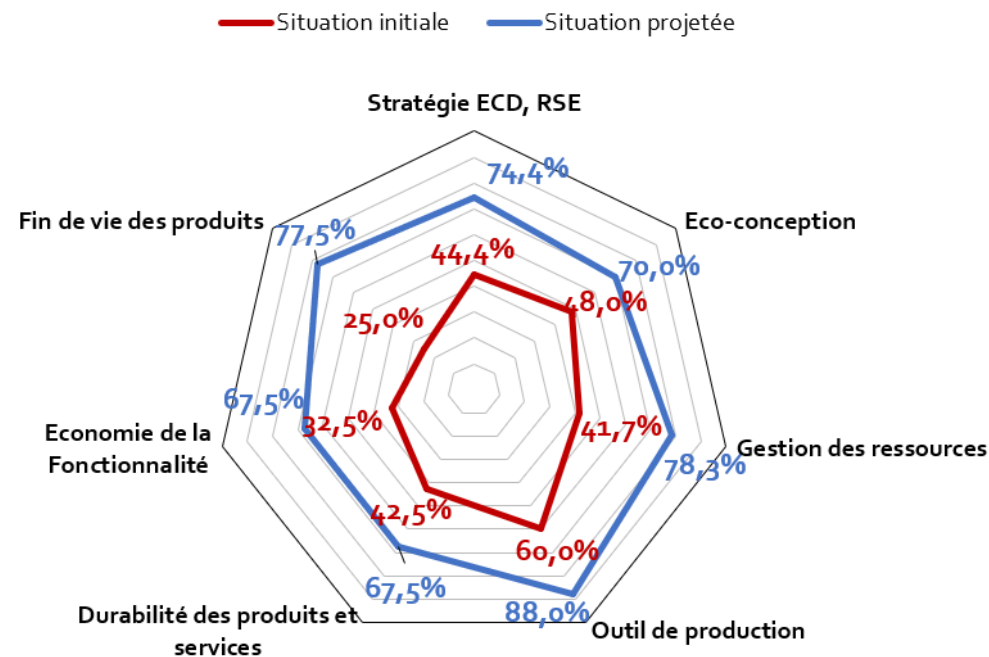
Situation initiale
Situation projetée

Stratégie ECD, RSE
74,4%
44,4%
Eco-conception
70,0%
48,0%
Gestion des ressources
78,3%
41,7%
Outil de production
88,0%
60,0%
Durabilité des produits et services
67,5%
42,5%
Economie de la Fonctionnalité
67,5%
32,5%
Fin de vie des produits
77,5%
25,0%